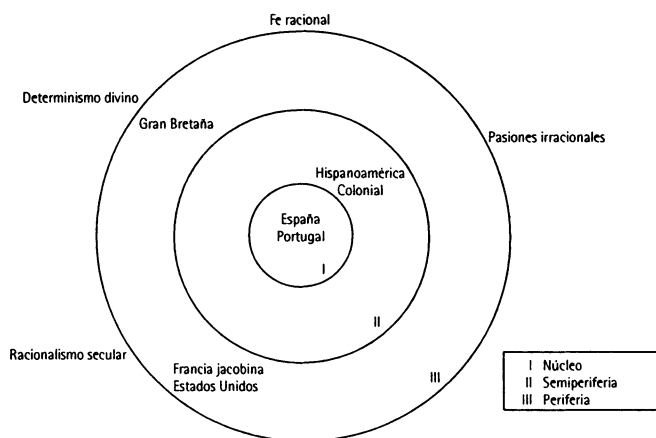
Fe racional

Determinismo divino

Gran Bretaña

Pasiones irracionales

Hispanoamérica Colonial

España Portugal

I

II

Racionalismo secular

Francia jacobina Estados Unidos

III

I Núcleo
II Semiperiferia
III Periferia